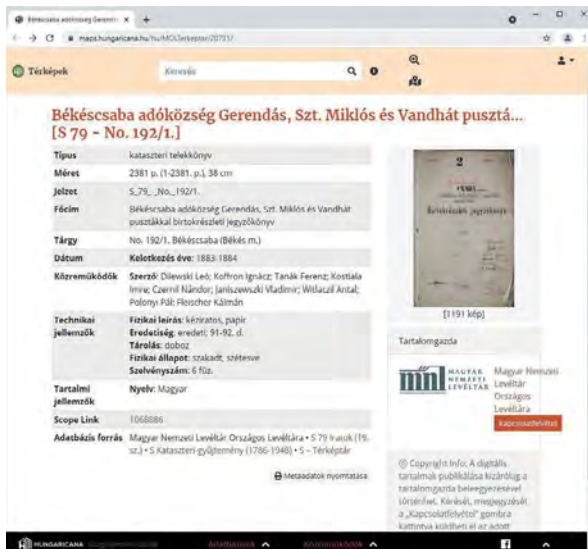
Békéscsaba adóközség Gerend... ×  +

maps.hungaricana.hu/hu/MOLTerkeptar/20737/

Térképek

Keresés

Békéscsaba adóközség Gerendás, Szt. Miklós és Vandhát pusztá... [S 79 - No. 192/1.]

| Típus | kataszteri telekkönyv |
|---|---|
| Méret | 2381 p. (1-2381. p.), 38 cm |
| Jelzet | S_79_No_192/1. |
| Főcím | Békéscsaba adóközség Gerendás, Szt. Miklós és Vandhát pusztákkal birtokrészleti jegyzőkönyv |
| Tárgy | No. 192/1. Békéscsaba (Békés m.) |
| Dátum | Keletkezés éve: 1883-1884 |
| Közreműködők | Szerző: Dilewski Leó; Koffron Ignácz; Tanák Ferenz; Kostiala Imre; Czernil Nándor; Janiszewszki Vladimir; Witaczil Antal; Polonyi Pál; Fleischer Kálmán |
| Technikai jellemzők | Fizikai leírás: kéziratos, papír Eredetiség: eredeti; 91-92. d. Tárolás: doboz Fizikai állapot: szakadt, szétesve Szelvényszám: 6 füz. |
| Tartalmi jellemzők | Nyelv: Magyar |
| Scope Link | 1068886 |
| Adatbázis forrás | Magyar Nemzeti Levéltár Országos Levéltára • S 79 Iratok (19. sz.) • S Kataszteri gyűjtemény (1786-1948) • S – Térképtár |

Metaadatok nyomtatása

[1191 kép]

Tartalomgazda

MAGYAR NEMZETI LEVÉLTÁR

Magyar Nemzeti Levéltár Országos Levéltára

Kapcsolatfelvétel

© Copyright info: A digitális tartalmak publikálása kizárólag a tartalomgazda beleegyezésével történhet. Kérését, megjegyzését a „Kapcsolatfelvétel" gombra kattintva küldheti el az adott

HUNGARICANA

Adatbázisok

Közreműködők